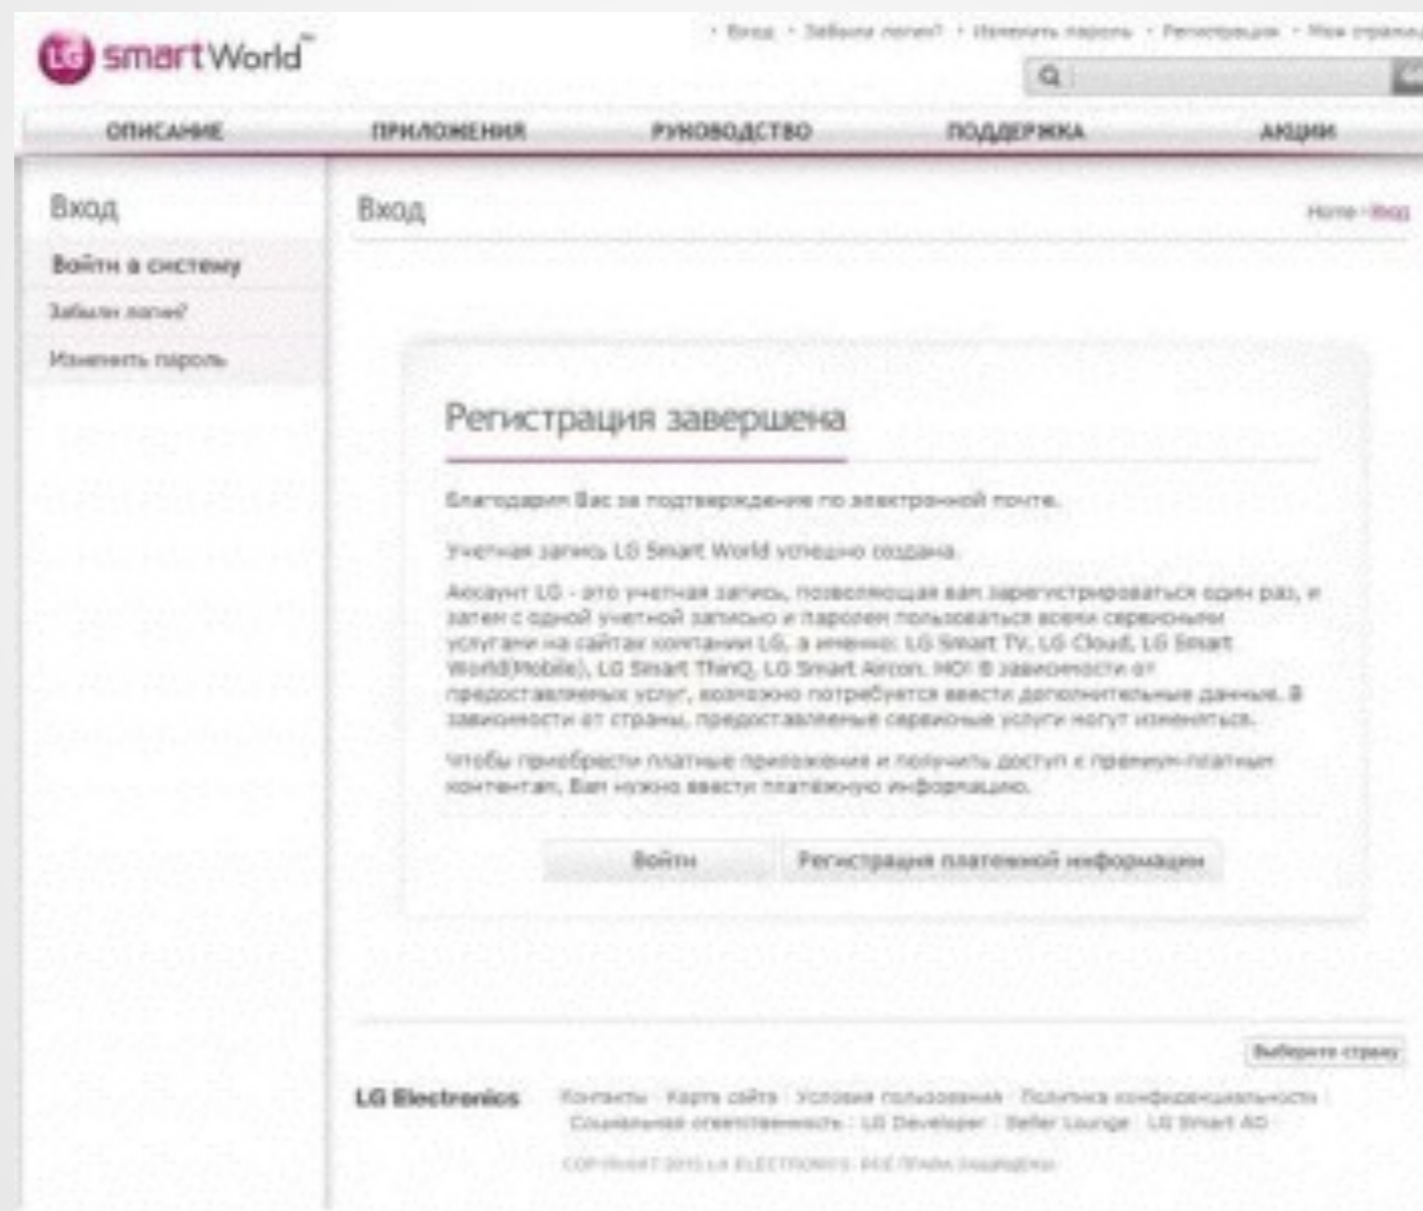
smartWorld™

• Вход • Забыли логин? • Изменить пароль • Регистрация • Моя страни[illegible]

ОПИСАНИЕ
ПРИЛОЖЕНИЯ
РУКОВОДСТВО
ПОДДЕРЖКА
АКЦИИ

Вход
Войти в систему
Забыли логин?
Изменить пароль

Вход
Home › Вход

Регистрация завершена

Благодарим Вас за подтверждение по электронной почте.

Учетная запись LG Smart World успешно создана.

Аккаунт LG - это учетная запись, позволяющая вам зарегистрироваться один раз, и затем с одной учетной записью и паролем пользоваться всеми сервисными услугами на сайтах компании LG, а именно: LG Smart TV, LG Cloud, LG Smart World(Mobile), LG Smart ThinQ, LG Smart Aircon. HO! В зависимости от предоставляемых услуг, возможно потребуется ввести дополнительные данные. В зависимости от страны, предоставленые сервисные услуги могут измениться.

Чтобы приобрести платные приложения и получить доступ к премиум-платным контентам, Вам нужно ввести платёжную информацию.

Войти
Регистрация платежной информации

Выберите страну

LG Electronics
Контакты | Карта сайта | Условия пользования | Политика конфиденциальности | Социальная ответственность | LG Developer | Seller Lounge | LG Smart AD

COPYRIGHT 2013 LG ELECTRONICS. ВСЕ ПРАВА ЗАЩИЩЕНЫ